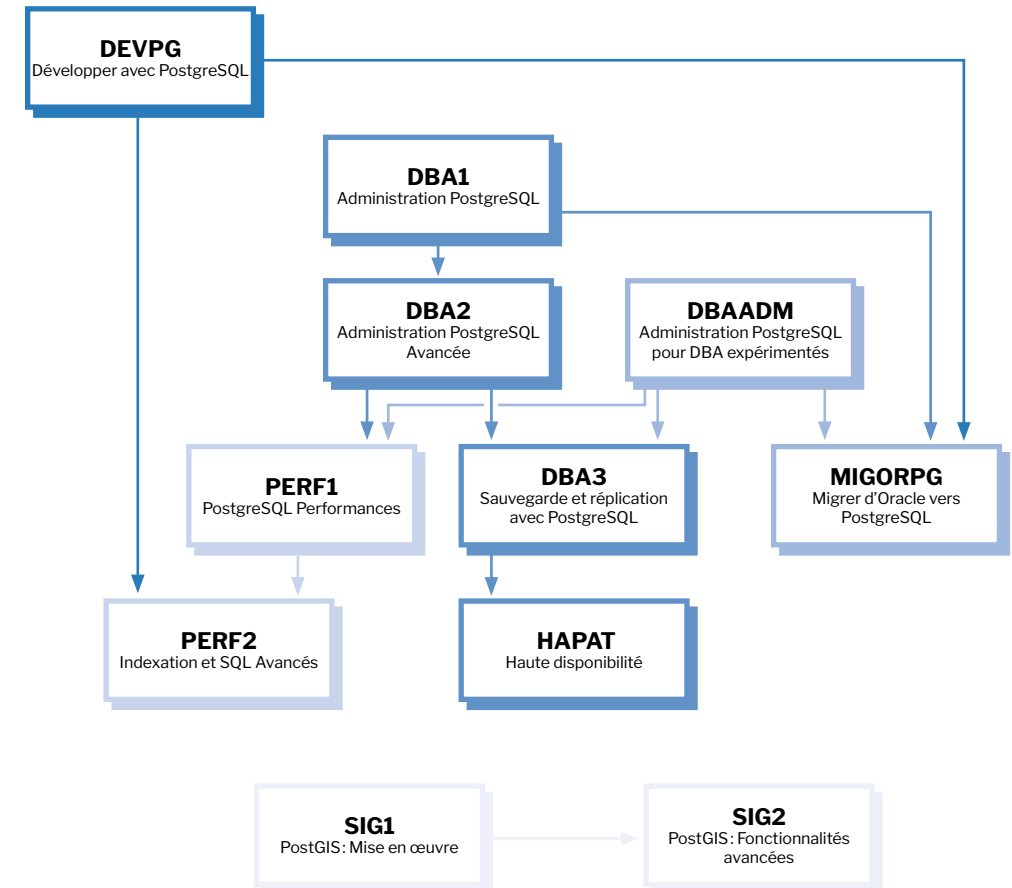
DEVPG
Développer avec PostgreSQL

DBA1
Administration PostgreSQL

DBA2
Administration PostgreSQL Avancée

DBAADM
Administration PostgreSQL pour DBA expérimentés

PERF1
PostgreSQL Performances

DBA3
Sauvegarde et réplication avec PostgreSQL

MIGORPG
Migrer d'Oracle vers PostgreSQL

PERF2
Indexation et SQL Avancés

HAPAT
Haute disponibilité

SIG1
PostGIS: Mise en œuvre

SIG2
PostGIS: Fonctionnalités avancées